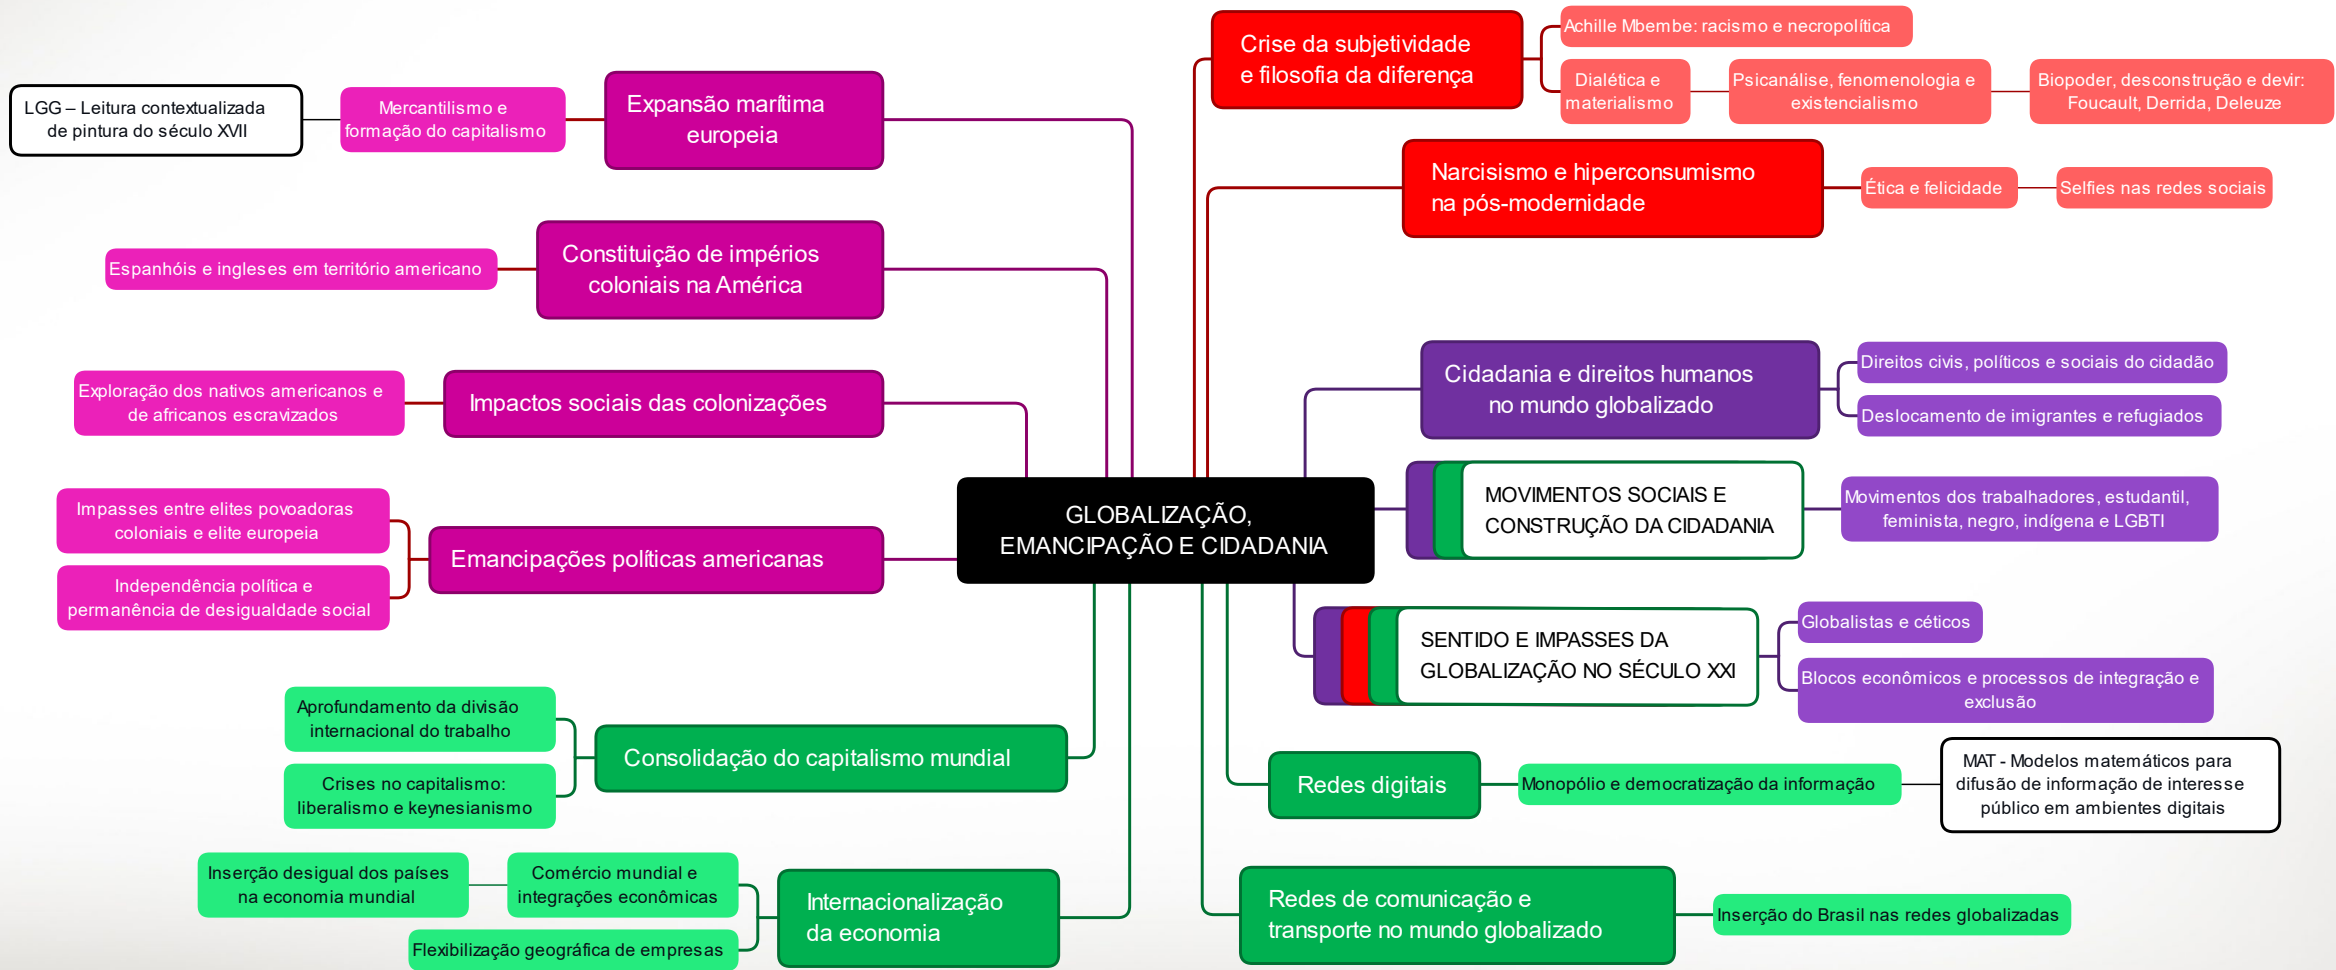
GLOBALIZAÇÃO, EMANCIPAÇÃO E CIDADANIA

LGG – Leitura contextualizada de pintura do século XVII

Mercantilismo e formação do capitalismo

Expansão marítima europeia

Espanhóis e ingleses em território americano

Constituição de impérios coloniais na América

Exploração dos nativos americanos e de africanos escravizados

Impactos sociais das colonizações

Impasses entre elites povoadoras coloniais e elite europeia

Independência política e permanência de desigualdade social

Emancipações políticas americanas

Aprofundamento da divisão internacional do trabalho

Crises no capitalismo: liberalismo e keynesianismo

Consolidação do capitalismo mundial

Inserção desigual dos países na economia mundial

Comércio mundial e integrações econômicas

Flexibilização geográfica de empresas

Internacionalização da economia

Crise da subjetividade e filosofia da diferença

Achille Mbembe: racismo e necropolítica

Dialética e materialismo

Psicanálise, fenomenologia e existencialismo

Biopoder, desconstrução e devir: Foucault, Derrida, Deleuze

Narcisismo e hiperconsumismo na pós-modernidade

Ética e felicidade

Selfies nas redes sociais

Cidadania e direitos humanos no mundo globalizado

Direitos civis, políticos e sociais do cidadão

Deslocamento de imigrantes e refugiados

MOVIMENTOS SOCIAIS E CONSTRUÇÃO DA CIDADANIA

Movimentos dos trabalhadores, estudantil, feminista, negro, indígena e LGBTI

SENTIDO E IMPASSES DA GLOBALIZAÇÃO NO SÉCULO XXI

Globalistas e céticos

Blocos econômicos e processos de integração e exclusão

Redes digitais

Monopólio e democratização da informação

MAT - Modelos matemáticos para difusão de informação de interesse público em ambientes digitais

Redes de comunicação e transporte no mundo globalizado

Inserção do Brasil nas redes globalizadas